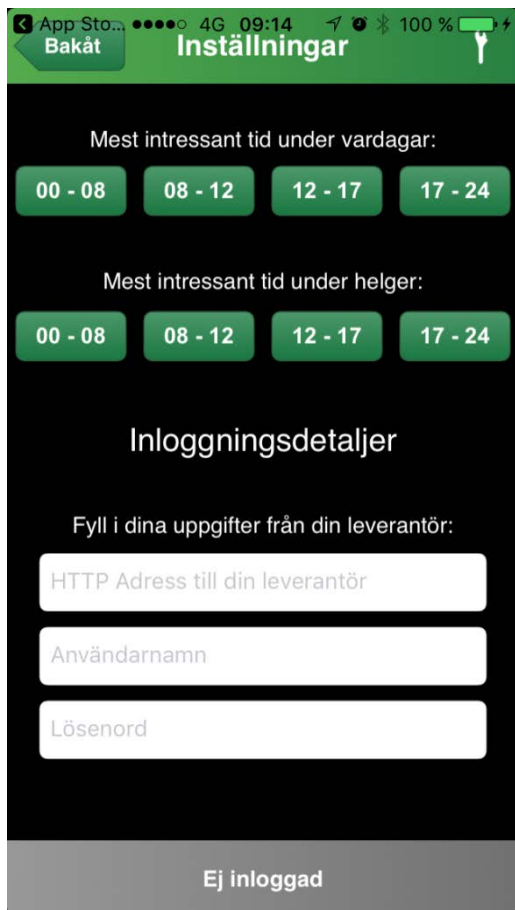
App Sto... 4G 09:14 100 %

Bakåt

Inställningar

Mest intressant tid under vardagar:

00 - 08 08 - 12 12 - 17 17 - 24

Mest intressant tid under helger:

00 - 08 08 - 12 12 - 17 17 - 24

Inloggningsdetaljer

Fyll i dina uppgifter från din leverantör:

HTTP Adress till din leverantör

Användarnamn

Lösenord

Ej inloggad